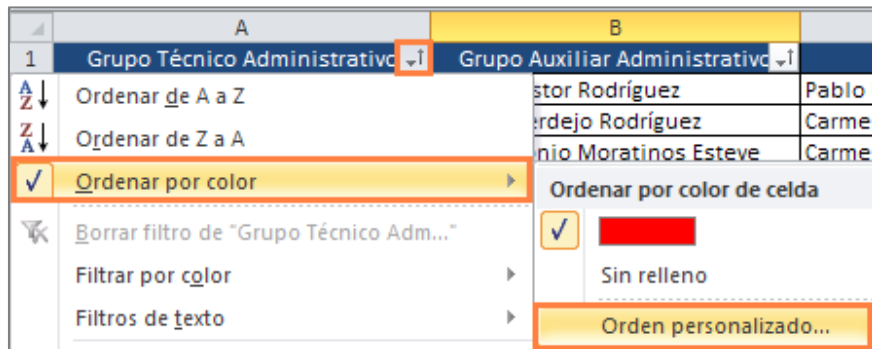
| | A | B | |
|---|---|---|---|
| 1 | Grupo Técnico Administrativo | Grupo Auxiliar Administrativo | |
| | | stor Rodríguez | Pablo |
| | | rdejo Rodríguez | Carme |
| | | nio Moratinos Esteve | Carme |

Ordenar de A a Z
Ordenar de Z a A
Ordenar por color
Borrar filtro de "Grupo Técnico Adm..."
Filtrar por color
Filtros de texto

Ordenar por color de celda
Sin relleno
Orden personalizado...